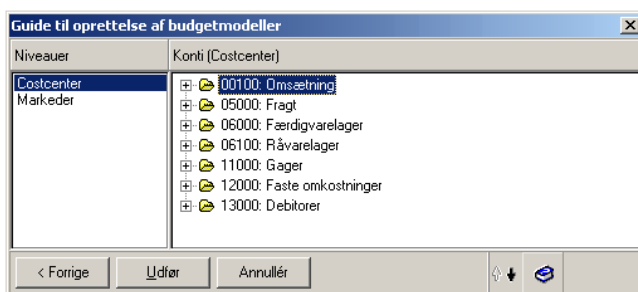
Guide til oprettelse af budgetmodeller

Niveauer

Costcenter
Markeder

Konti (Costcenter)

00100: Omsætning
05000: Fragt
06000: Færdigvarelager
06100: Råvarelager
11000: Gager
12000: Faste omkostninger
13000: Debitorer

< Forrige
Udfør
Annullér